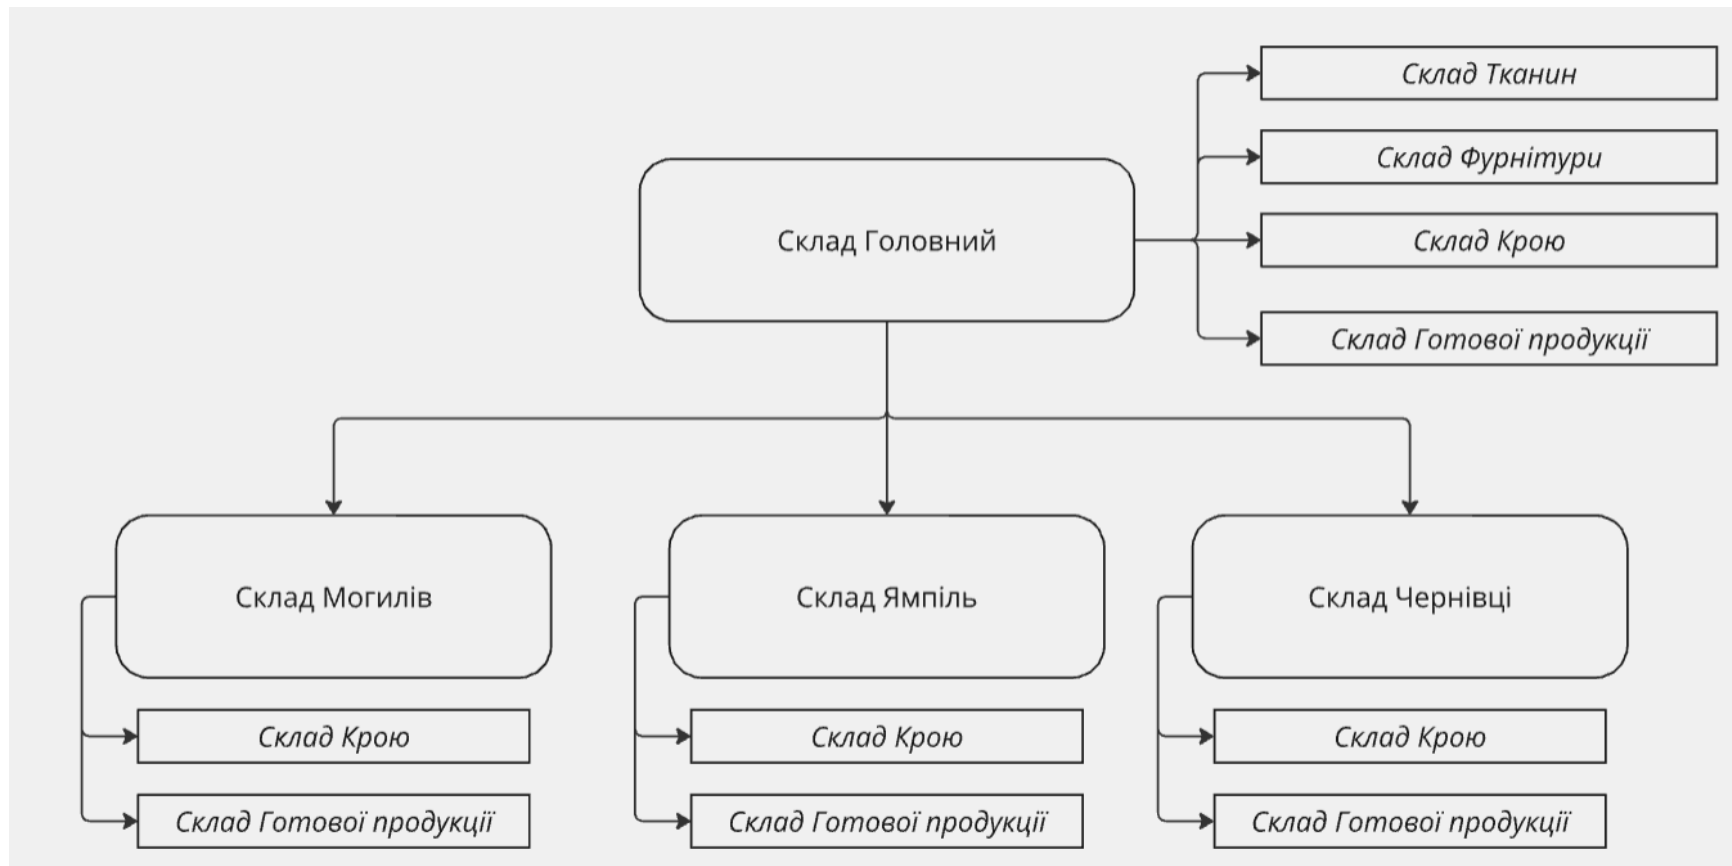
Склад Тканин

Склад Фурнітури

Склад Головний

Склад Крою

Склад Готової продукції

Склад Могилів

Склад Ямпіль

Склад Чернівці

Склад Крою

Склад Готової продукції

Склад Крою

Склад Готової продукції

Склад Крою

Склад Готової продукції